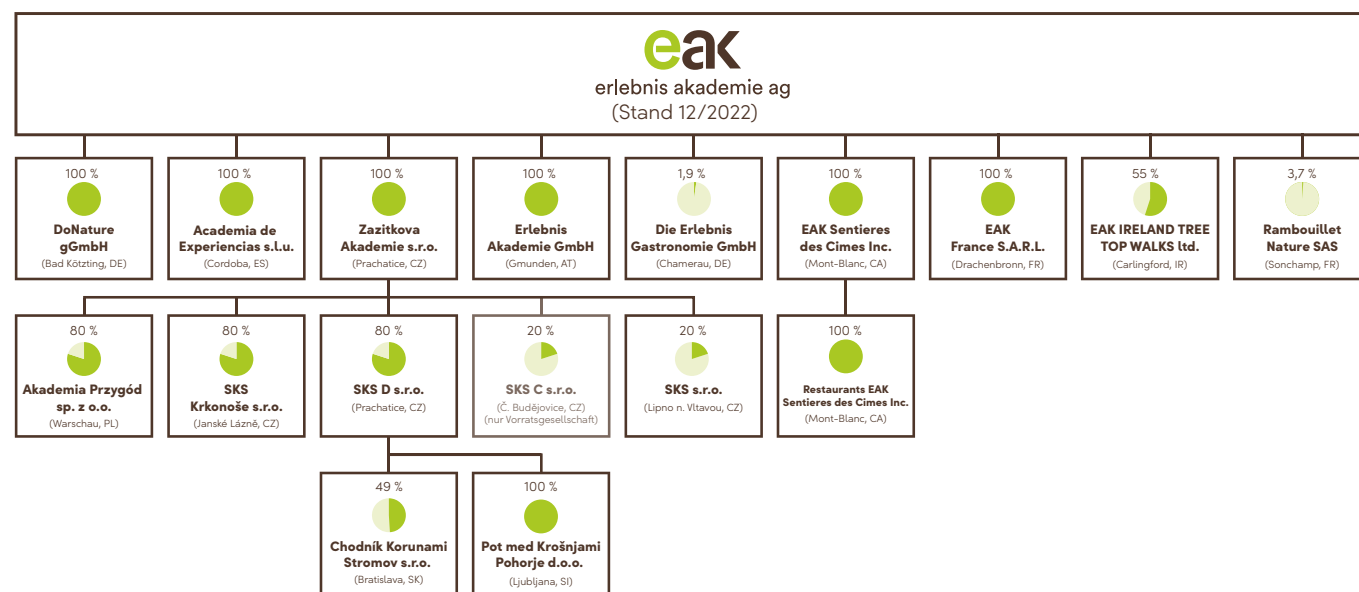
eak
erlebnis akademie ag
(Stand 12/2022)

100 %
DoNature gGmbH
(Bad Kötzting, DE)

100 %
Academia de Experiencias s.l.u.
(Cordoba, ES)

100 %
Zazitkova Akademie s.r.o.
(Prachatice, CZ)

100 %
Erlebnis Akademie GmbH
(Gmunden, AT)

1,9 %
Die Erlebnis Gastronomie GmbH
(Chamerau, DE)

100 %
EAK Sentieres des Cimes Inc.
(Mont-Blanc, CA)

100 %
EAK France S.A.R.L.
(Drachenbronn, FR)

55 %
EAK IRELAND TREE TOP WALKS ltd.
(Carlingford, IR)

3,7 %
Rambouillet Nature SAS
(Sonchamp, FR)

80 %
Akademia Przygód sp. z o.o.
(Warschau, PL)

80 %
SKS Krkonoše s.r.o.
(Janské Lázně, CZ)

80 %
SKS D s.r.o.
(Prachatice, CZ)

20 %
SKS C s.r.o.
(Č. Budějovice, CZ)
(nur Vorratsgesellschaft)

20 %
SKS s.r.o.
(Lipno n. Vltavou, CZ)

100 %
Restaurants EAK Sentieres des Cimes Inc.
(Mont-Blanc, CA)

49 %
Chodník Korunami Stromov s.r.o.
(Bratislava, SK)

100 %
Pot med Krošnjami Pohorje d.o.o.
(Ljubljana, SI)